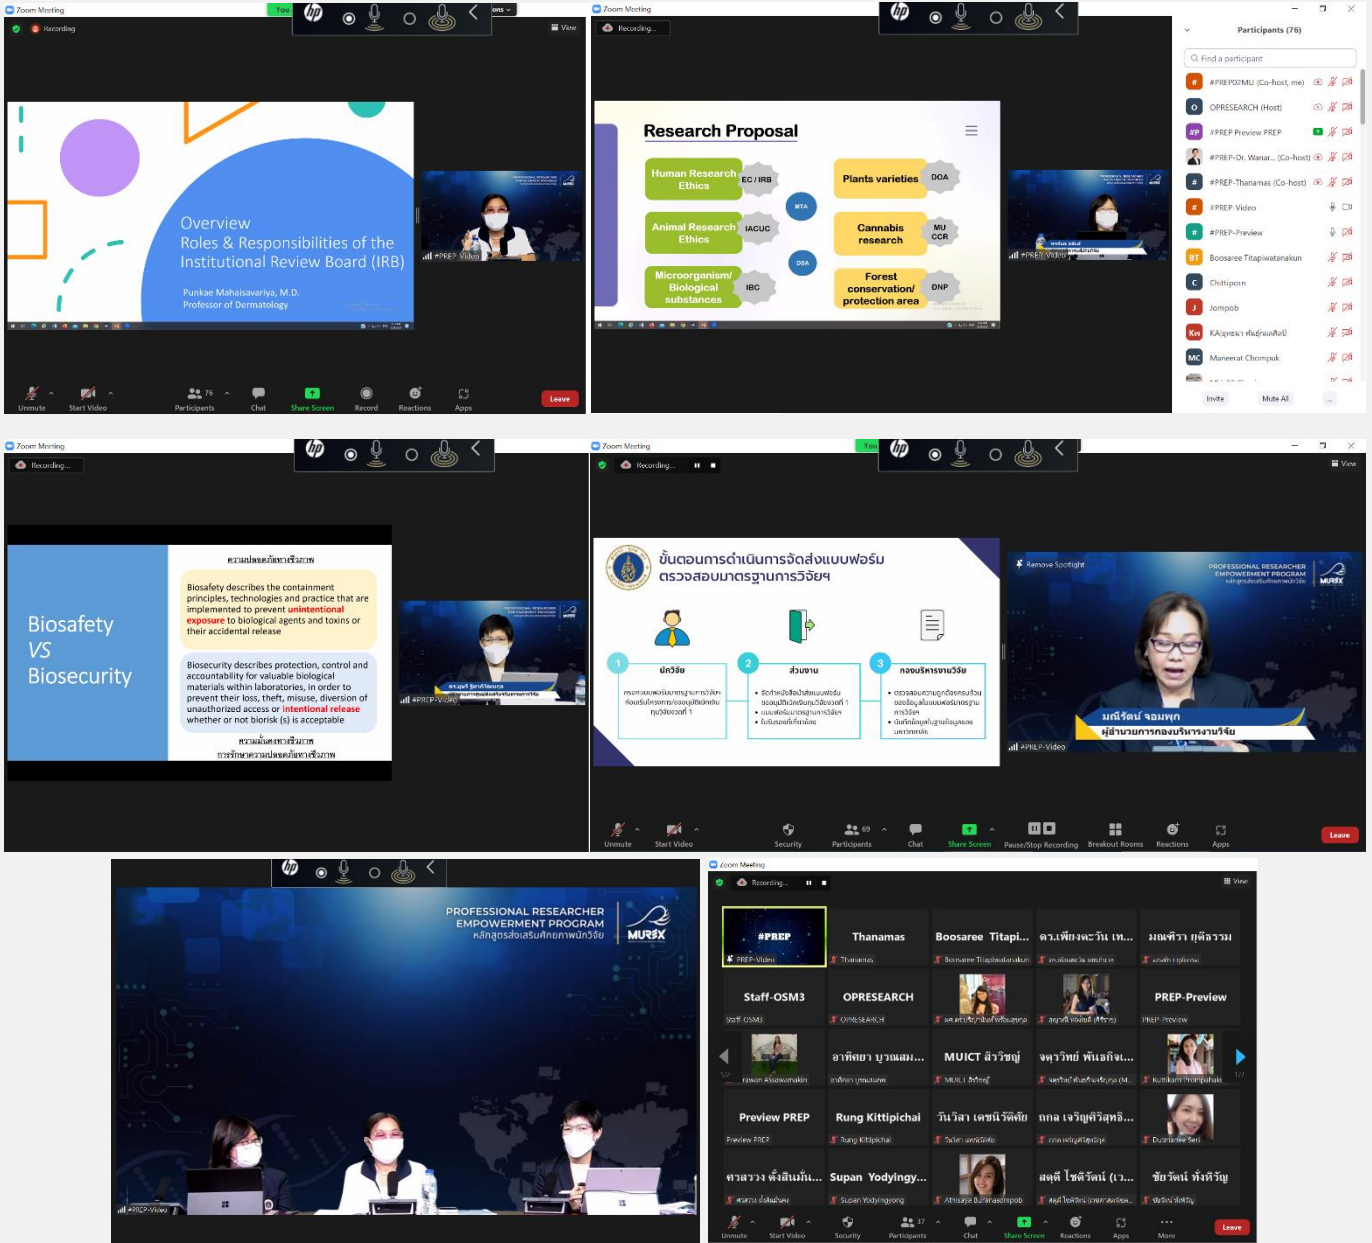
Zoom Meeting

Recording

View

Overview
Roles & Responsibilities of the Institutional Review Board (IRB)

Punkae Mahaisavariya, M.D.
Professor of Dermatology

#PREP-Video

Unmute Start Video Participants Chat Share Screen Record Reactions Apps

Leave

Zoom Meeting

Recording...

Research Proposal

Human Research Ethics
EC / IRB
Animal Research Ethics
IACUC
Microorganism/ Biological substances
IBC
MTA
DSA
Plants varieties
DOA
Cannabis research
MU CCR
Forest conservation/ protection area
DNP

#PREP-Video

Participants (76)

Find a participant

#PREP02MU (Co-host, me)
OPRESEARCH (Host)
#PREP Preview PREP
#PREP-Dr. Wanar... (Co-host)
#PREP-Thanamas (Co-host)
#PREP-Video
#PREP-Preview
Boosaree Titapiwatanakun
Chittiporn
Jompob
KA|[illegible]
Maneerat Chompuk

Invite Mute All

Zoom Meeting

Recording...

ความปลอดภัยทางชีวภาพ

Biosafety VS Biosecurity

Biosafety describes the containment principles, technologies and practice that are implemented to prevent unintentional exposure to biological agents and toxins or their accidental release

Biosecurity describes protection, control and accountability for valuable biological materials within laboratories, in order to prevent their loss, theft, misuse, diversion of unauthorized access or intentional release whether or not biorisk (s) is acceptable

ความมั่นคงทางชีวภาพ
การรักษาความปลอดภัยทางชีวภาพ

#PREP-VIDEO

Zoom Meeting

Recording...

View

ขั้นตอนการดำเนินการจัดส่งแบบฟอร์ม ตรวจสอบมาตรฐานการวิจัยฯ

1 นักวิจัย
2 ส่วนงาน
3 กองบริหารงานวิจัย

Remove Spotlight

PROFESSIONAL RESEARCHER EMPOWERMENT PROGRAM

มณีรัตน์ จอมพุก
ผู้อำนวยการกองบริหารงานวิจัย

#PREP-Video

Unmute Start Video Security Participants Chat Share Screen Pause/Stop Recording Breakout Rooms Reactions Apps

Leave

PROFESSIONAL RESEARCHER EMPOWERMENT PROGRAM
หลักสูตรส่งเสริมศักยภาพนักวิจัย
MURSX

#PREP-Video

Zoom Meeting

Recording...

View

#PREP
PREP-Video
Thanamas
Boosaree Titapi...
ดร.เพียงตะวัน เห...
มณฑิรา ยุติธรรม
Staff-OSM3
OPRESEARCH
PREP-Preview
อาทิตยา บุวณฒม...
MUICT ลิววิชญ์
จตุรวิทย์ พันธกิจเ...
Kuntikarn Trongpahala
Preview PREP
Rung Kittipichai
วันวิสา เดชนิรัติศัย
กกล เจริญศิริสุทธิ...
Duangnee Seri
ศรสรวง ตั้งสินมั่น...
Supan Yodyingy...
Atitsaya Buranasompob
สฤดี ไชติรัตน์ (ว...
ชัยวัฒน์ ทั่งหิรัญ

Unmute Start Video Security Participants Chat Share Screen Reactions Apps More

Leave